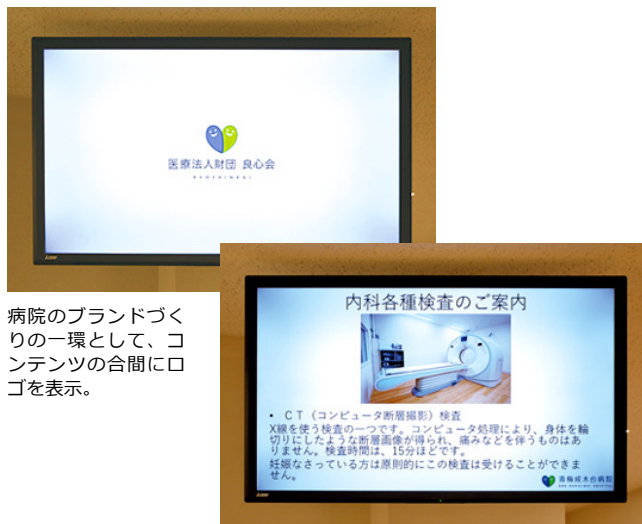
医療法人財団 良心会

病院のブランドづくりの一環として、コンテンツの合間にロゴを表示。

内科各種検査のご案内

• ＣＴ（コンピュータ断層撮影）検査

Ｘ線を使う検査の一つです。コンピュータ処理により、身体を輪切りにしたような断層画像が得られ、痛みなどを伴うものはありません。検査時間は、15分ほどです。

妊娠なさっている方は原則的にこの検査は受けることができません。

青梅成木台病院